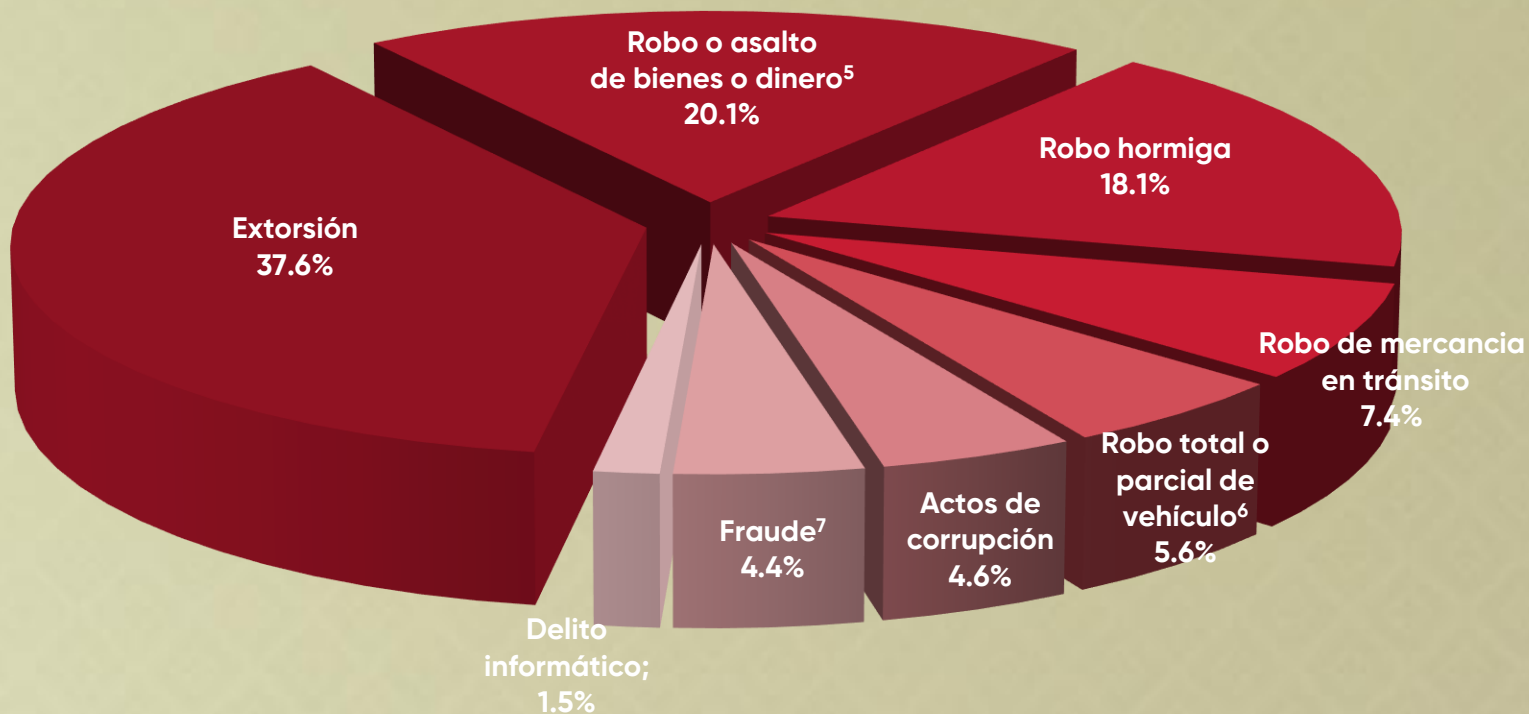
Robo o asalto de bienes o dinero$^5$ 20.1%

Robo hormiga 18.1%

Extorsión 37.6%

Robo de mercancia en tránsito 7.4%

Robo total o parcial de vehículo$^6$ 5.6%

Actos de corrupción 4.6%

Fraude$^7$ 4.4%

Delito informático; 1.5%